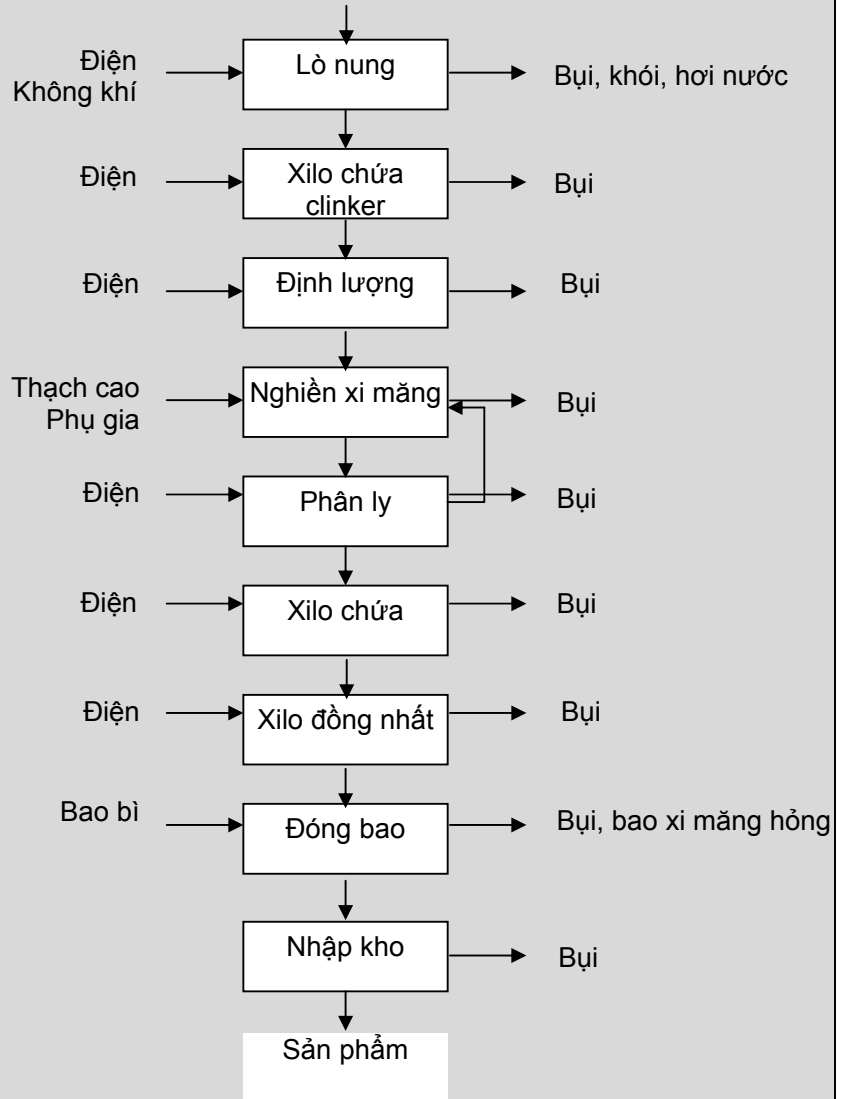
Điện
Không khí

Lò nung

Bụi, khói, hơi nước

Điện

Xilo chứa clinker

Bụi

Điện

Định lượng

Bụi

Thạch cao
Phụ gia

Nghiền xi măng

Bụi

Điện

Phân ly

Bụi

Điện

Xilo chứa

Bụi

Điện

Xilo đồng nhất

Bụi

Bao bì

Đóng bao

Bụi, bao xi măng hỏng

Nhập kho

Bụi

Sản phẩm